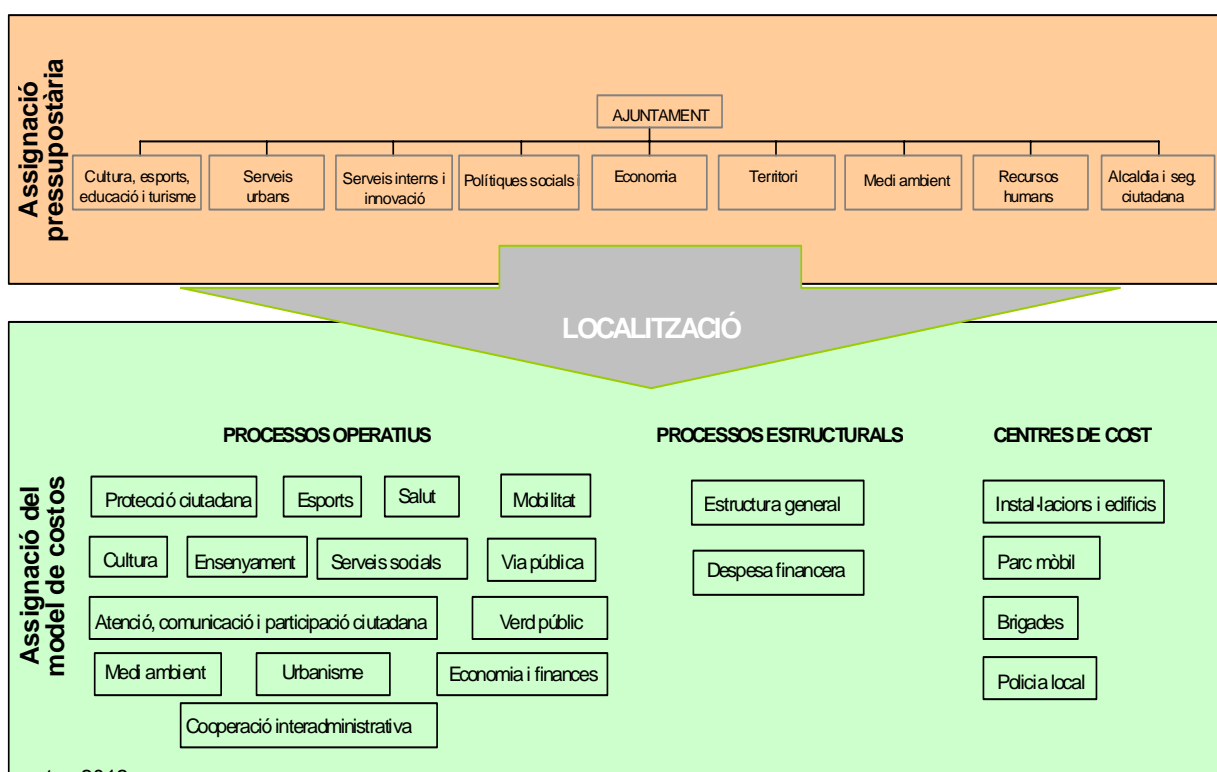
Assignació pressupostària

AJUNTAMENT

Cultura, esports, educació i turisme

Serveis urbans

Serveis interns i innovació

Polítiques socials i

Economia

Territori

Medi ambient

Recursos humans

Alcaldia i seg. ciutadana

LOCALITZACIÓ

Assignació del model de costos

PROCESSOS OPERATIUS

Protecció ciutadana

Esports

Salut

Mobilitat

Cultura

Ensenyament

Serveis socials

Via pública

Atenció, comunicació i participació ciutadana

Verd públic

Medi ambient

Urbanisme

Economia i finances

Cooperació interadministrativa

PROCESSOS ESTRUCTURALS

Estructura general

Despesa financera

CENTRES DE COST

Instal·lacions i edificis

Parc mòbil

Brigades

Policia local

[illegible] 2012